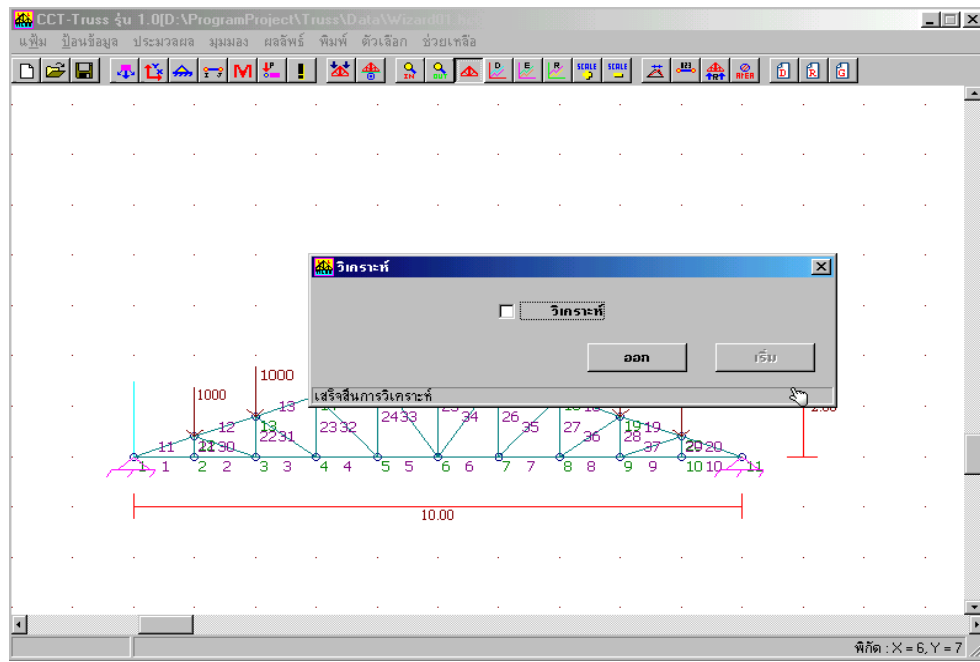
CCT-Truss รุ่น 1.0[D:\ProgramProject\Truss\Data\Wizard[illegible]

แฟ้ม ป้อนข้อมูล ประมวลผล มุมมอง ผลลัพธ์ พิมพ์ ตัวเลือก ช่วยเหลือ

M ! ZIN ZOUT D E R SCALE SCALE AFER D R G

วิเคราะห์

วิเคราะห์

ออก

เริ่ม

เสร็จสิ้นการวิเคราะห์

1000
1000
2.00

11 12 13 21 30 13 22 31 23 32 24 33 25 34 26 35 27 36 18 19 19 28 37 20 29 20

1 1 2 2 3 3 4 4 5 5 6 6 7 7 8 8 9 9 10 10 11

10.00

พิกัด : X = 6, Y = 7